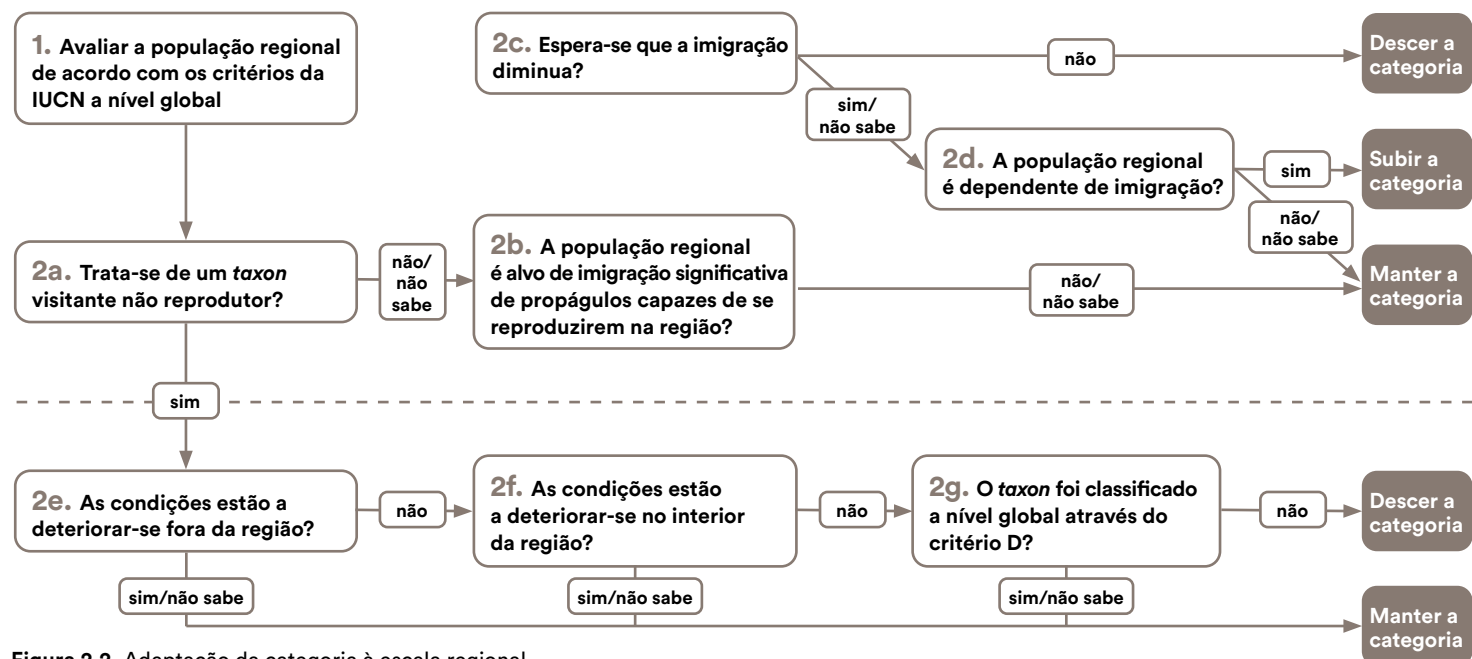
1. Avaliar a população regional de acordo com os critérios da IUCN a nível global

2c. Espera-se que a imigração diminua?

não

Descer a categoria

sim/ não sabe

2d. A população regional é dependente de imigração?

sim

Subir a categoria

não/ não sabe

2a. Trata-se de um *taxon* visitante não reprodutor?

não/ não sabe

2b. A população regional é alvo de imigração significativa de propágulos capazes de se reproduzirem na região?

não/ não sabe

Manter a categoria

sim

2e. As condições estão a deteriorar-se fora da região?

não

2f. As condições estão a deteriorar-se no interior da região?

não

2g. O *taxon* foi classificado a nível global através do critério D?

não

Descer a categoria

sim/não sabe

sim/não sabe

sim/não sabe

Manter a categoria

Figura 2.2. Adaptação da categoria à escala regional